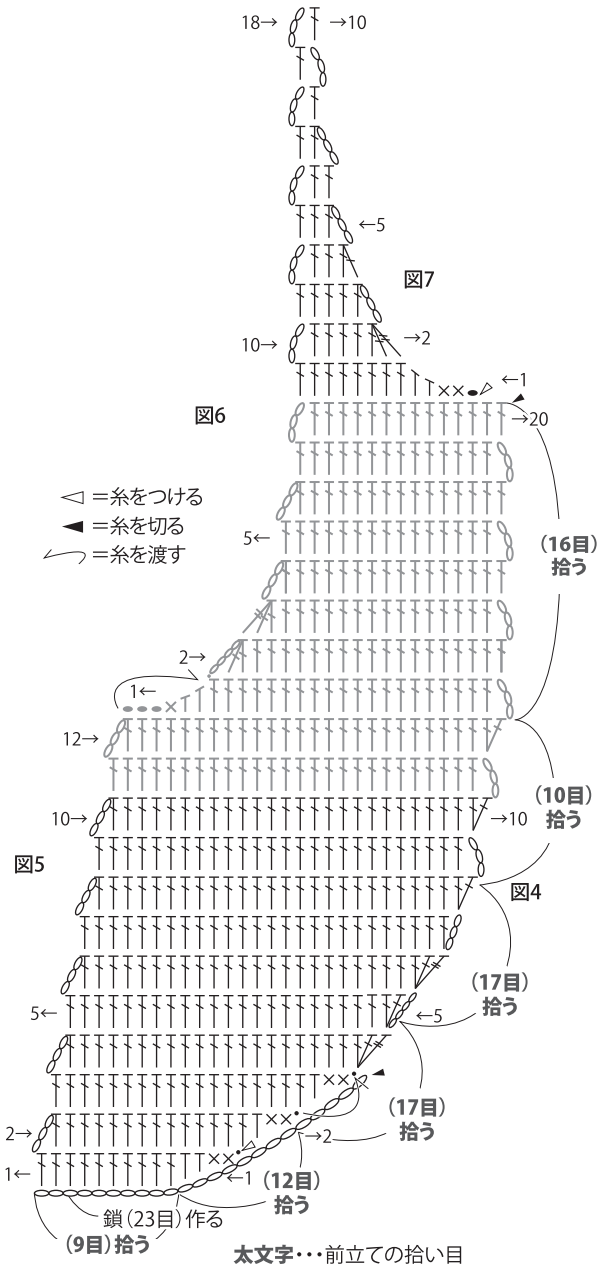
18→ →10

←5

図7

10→ →2

←1

図6

→20

◁ =糸をつける
◀ =糸を切る
=糸を渡す

5←

（16目）
拾う

2→

1←

12→

（10目）
拾う

10→ →10

図5

図4

（17目）
拾う

5← ←5

（17目）
拾う

2→ →2

1← ←1

（12目）
拾う

鎖（23目）作る

（9目）拾う

太文字・・・前立ての拾い目